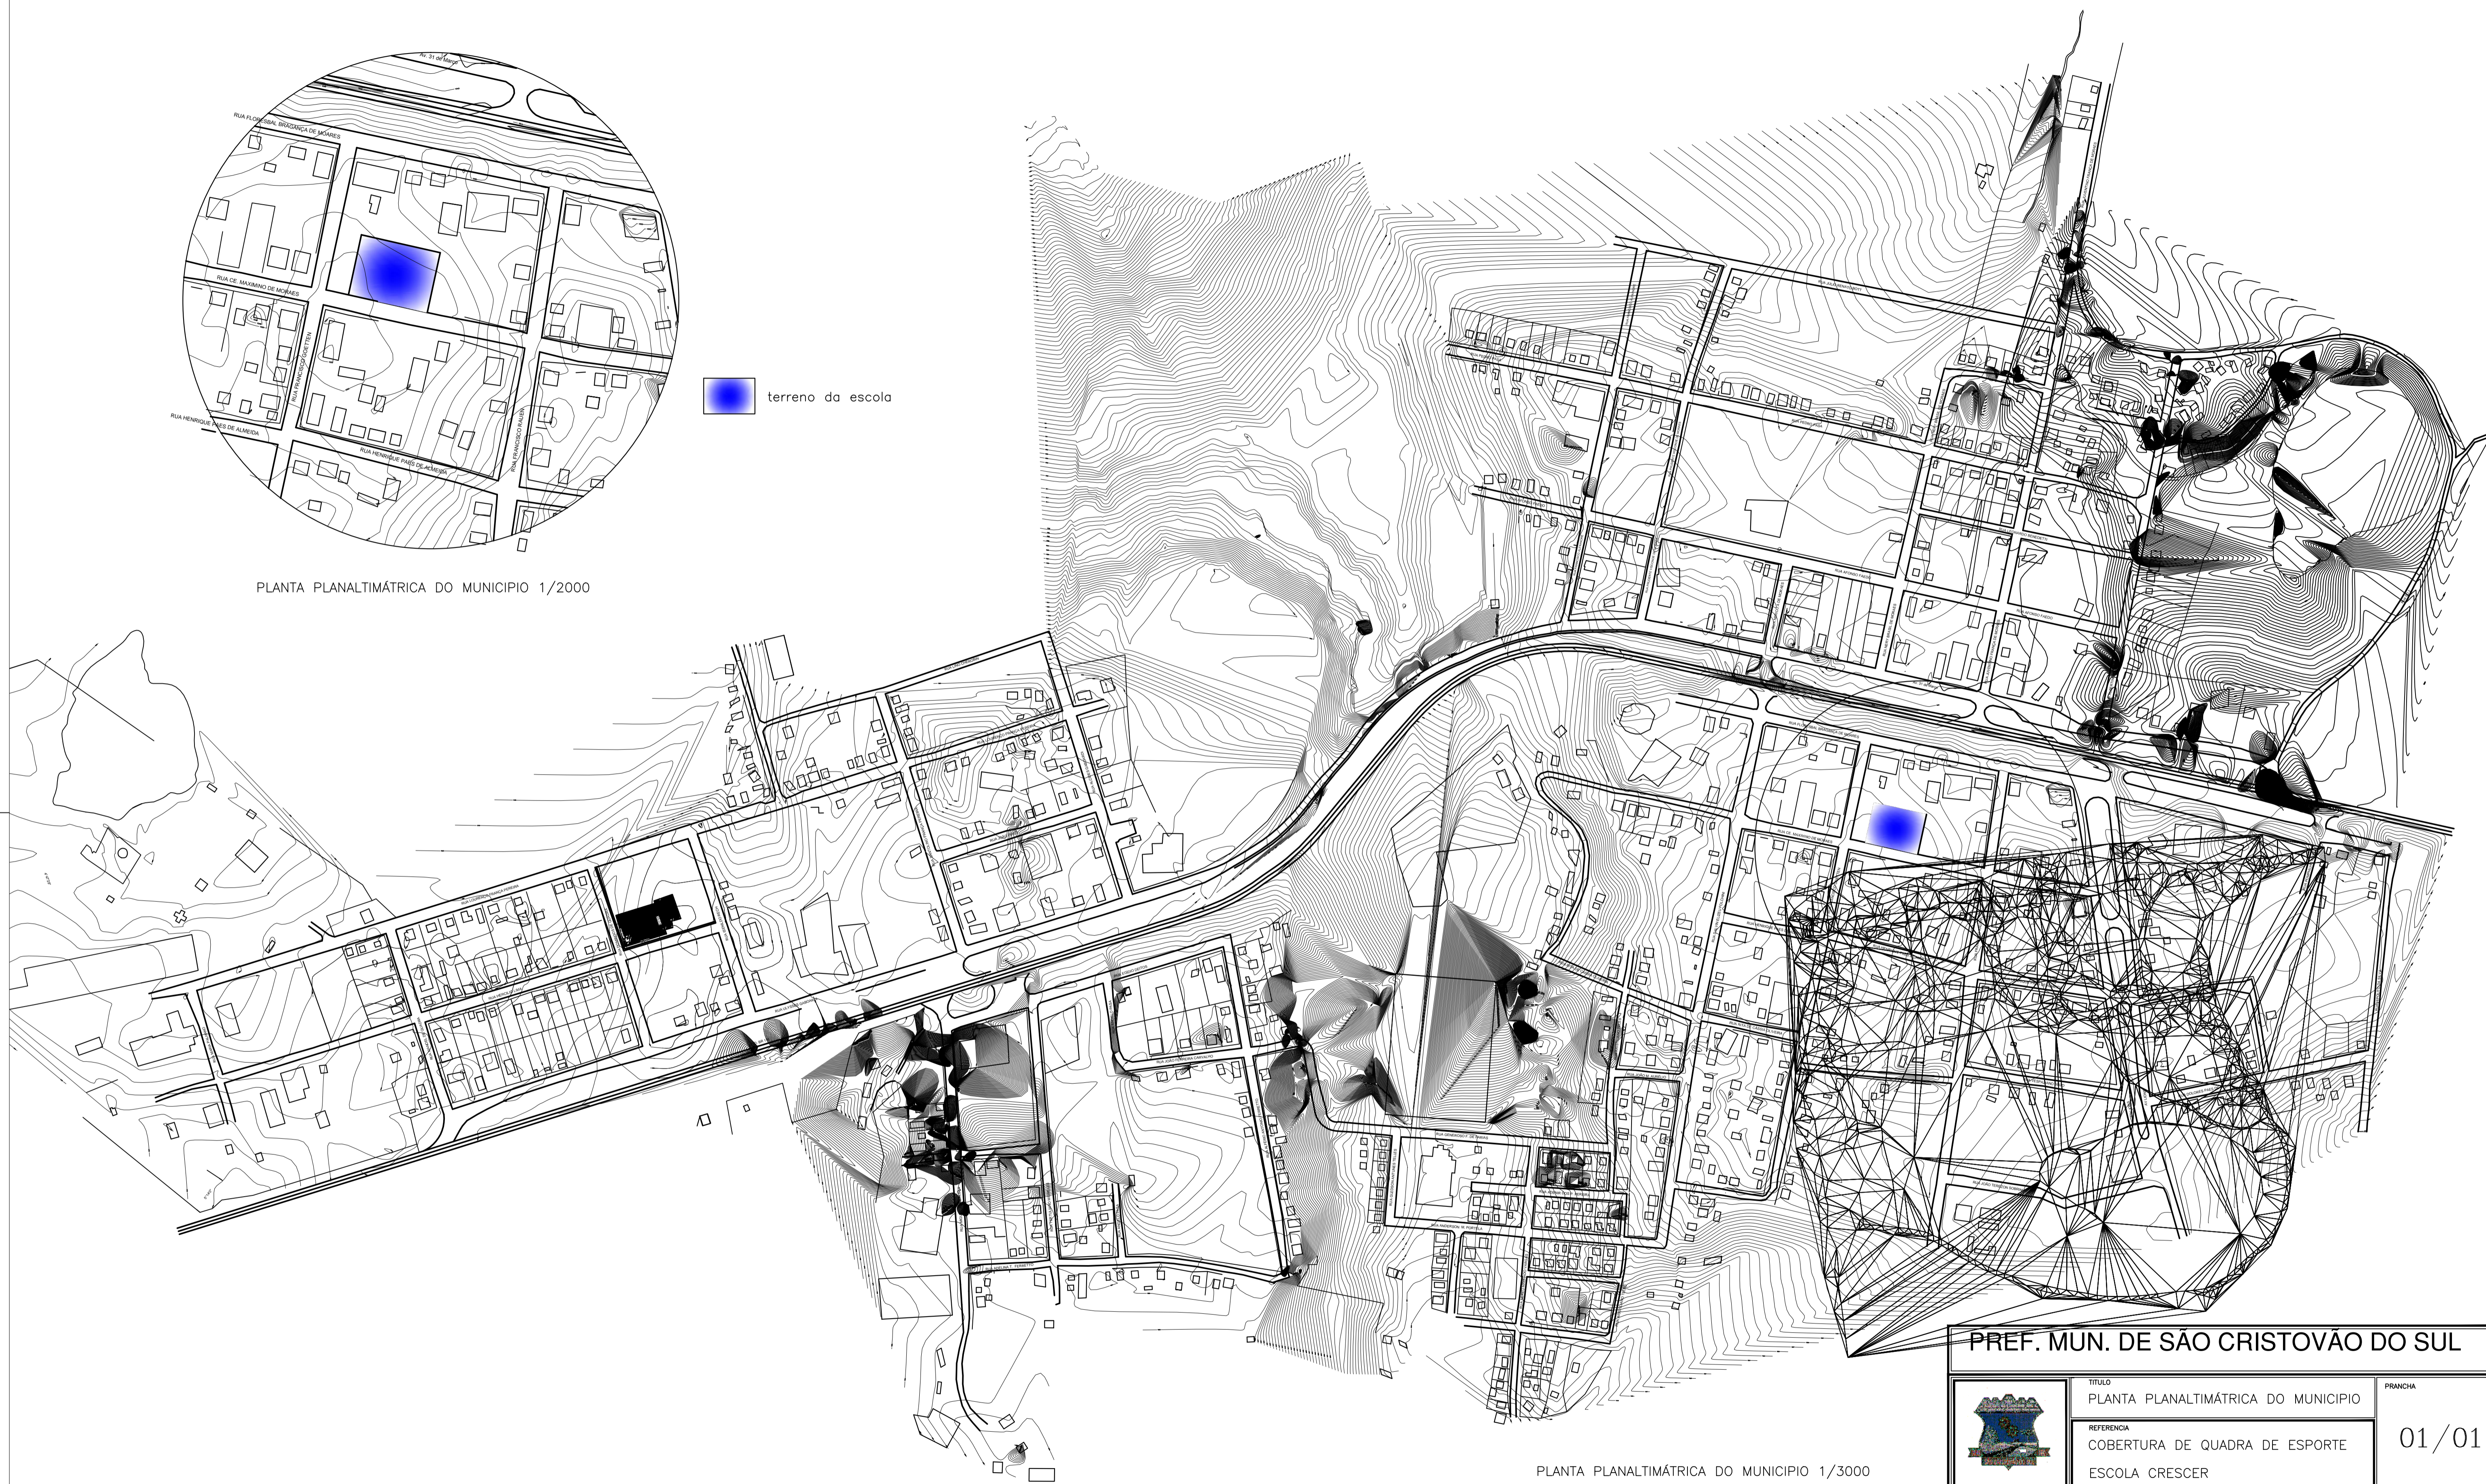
RUA FLORISBAL BRAGANÇA DE MORAES

RUA CE. MAXIMINO DE MORAES

RUA HENRIQUE PAES DE ALMEIDA

RUA HENRIQUE PAES DE ALMEIDA

terreno da escola

PLANTA PLANALTIMÁTRICA DO MUNICIPIO 1/2000

PLANTA PLANALTIMÁTRICA DO MUNICIPIO 1/3000

PREF. MUN. DE SÃO CRISTOVÃO DO SUL

TITULO
PLANTA PLANALTIMÁTRICA DO MUNICIPIO

REFERENCIA
COBERTURA DE QUADRA DE ESPORTE
ESCOLA CRESCER

PRANCHA
01/01